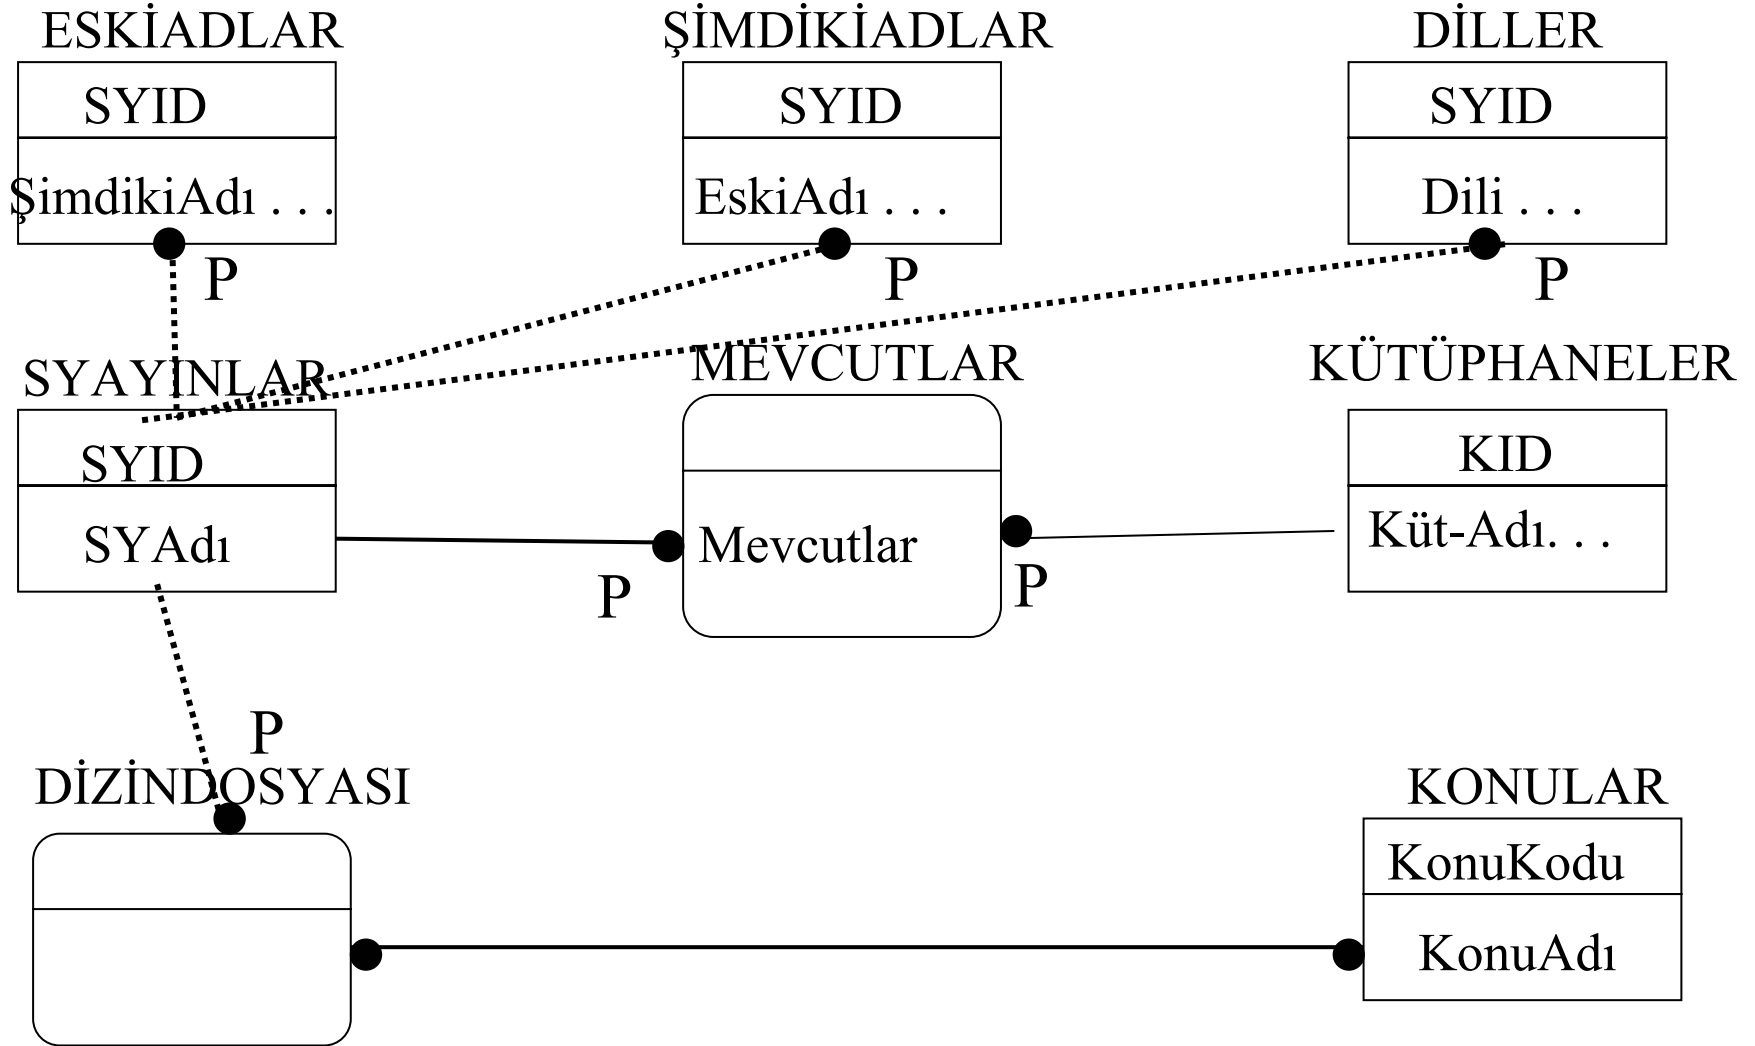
ESKİADLAR
SYID
ŞimdikiAdı . . .
P

ŞİMDİKİADLAR
SYID
EskiAdı . . .
P

DİLLER
SYID
Dili . . .
P

SYAYINLAR
SYID
SYAdı

MEVCUTLAR
Mevcutlar
P
P

KÜTÜPHANELER
KID
Küt-Adı. . .

P
DİZİNDOSYASI

KONULAR
KonuKodu
KonuAdı